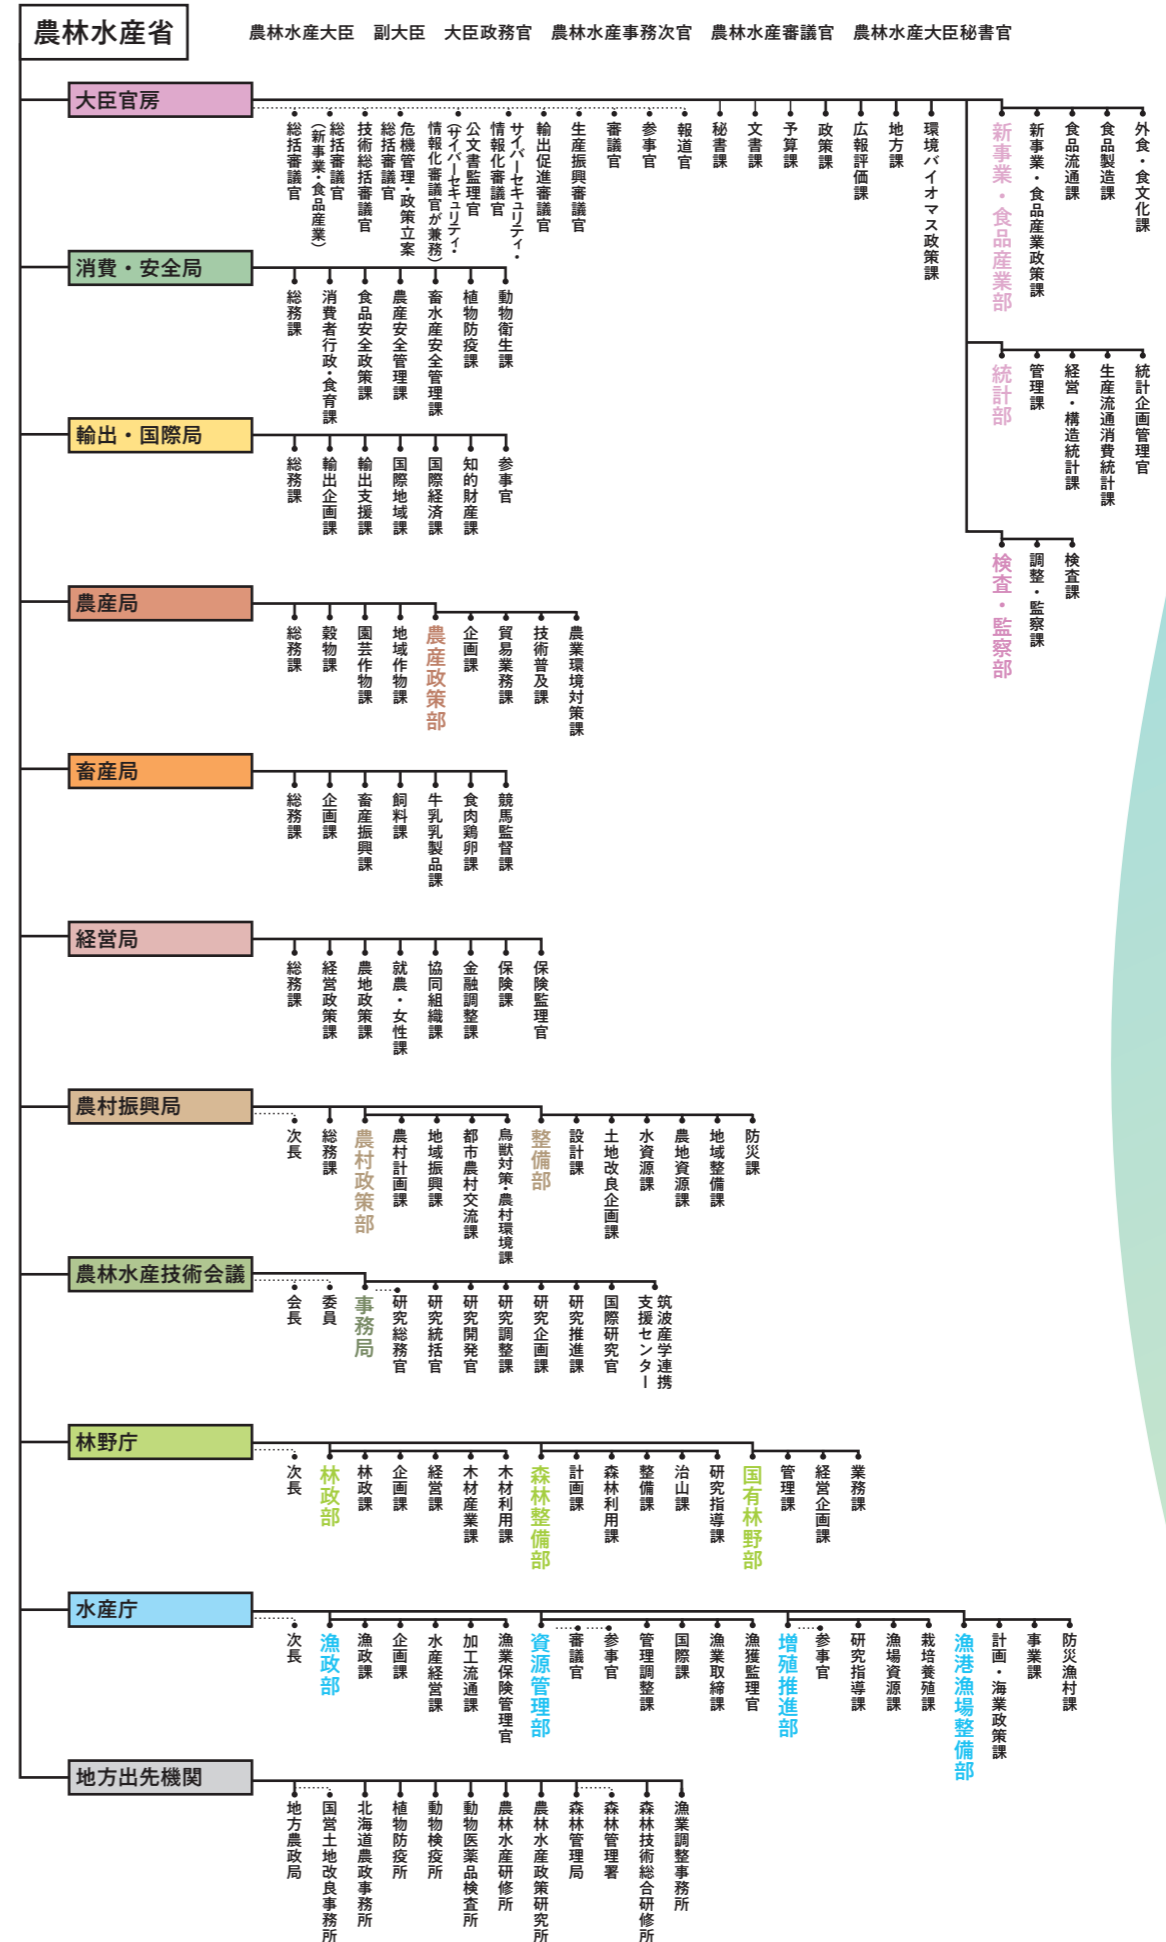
農林水産省

農林水産大臣　副大臣　大臣政務官　農林水産事務次官　農林水産審議官　農林水産大臣秘書官

大臣官房
総括審議官
総括審議官（新事業・食品産業）
技術総括審議官
危機管理・政策立案総括審議官
公文書監理官
情報化審議官（サイバーセキュリティ・情報化審議官が兼務）
サイバーセキュリティ・情報化審議官
輸出促進審議官
生産振興審議官
審議官
参事官
報道官
秘書課
文書課
予算課
政策課
広報評価課
地方課
環境バイオマス政策課

新事業・食品産業部
新事業・食品産業政策課
食品流通課
食品製造課
外食・食文化課

統計部
管理課
経営・構造統計課
生産流通消費統計課
統計企画管理官

検査・監察部
調整・監察課
検査課

消費・安全局
総務課
消費者行政・食育課
食品安全政策課
農産安全管理課
畜水産安全管理課
植物防疫課
動物衛生課

輸出・国際局
総務課
輸出企画課
輸出支援課
国際地域課
国際経済課
知的財産課
参事官

農産局
総務課
穀物課
園芸作物課
地域作物課
農産政策部
企画課
貿易業務課
技術普及課
農業環境対策課

畜産局
総務課
企画課
畜産振興課
飼料課
牛乳乳製品課
食肉鶏卵課
競馬監督課

経営局
総務課
経営政策課
農地政策課
就農・女性課
協同組織課
金融調整課
保険課
保険監理官

農村振興局
次長
総務課
農村政策部
農村計画課
地域振興課
都市農村交流課
鳥獣対策・農村環境課
整備部
設計課
土地改良企画課
水資源課
農地資源課
地域整備課
防災課

農林水産技術会議
会長
委員
事務局
研究総務官
研究統括官
研究開発官
研究調整課
研究企画課
研究推進課
国際研究官
筑波産学連携支援センター

林野庁
次長
林政部
林政課
企画課
経営課
木材産業課
木材利用課
森林整備部
計画課
森林利用課
整備課
治山課
研究指導課
国有林野部
管理課
経営企画課
業務課

水産庁
次長
漁政部
漁政課
企画課
水産経営課
加工流通課
漁業保険管理官
資源管理部
審議官
参事官
管理調整課
国際課
漁業取締課
漁獲監理官
増殖推進部
参事官
研究指導課
漁場資源課
栽培養殖課
漁港漁場整備部
計画・海業政策課
事業課
防災漁村課

地方出先機関
地方農政局
国営土地改良事務所
北海道農政事務所
植物防疫所
動物検疫所
動物医薬品検査所
農林水産研修所
農林水産政策研究所
森林管理局
森林管理署
森林技術総合研修所
漁業調整事務所